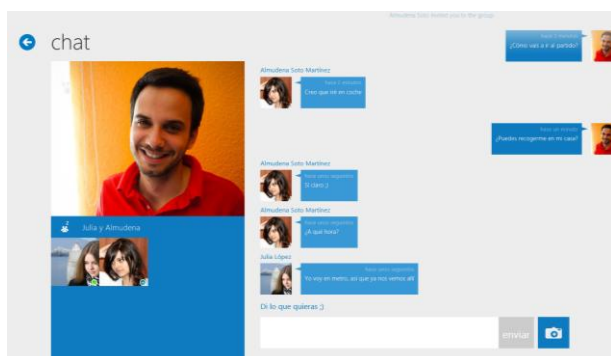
Almudena Soto invited you to the group

chat

Hace 1 minuto
¿Cómo vas a ir al partido?

Almudena Soto Martínez
Hace 1 minuto
Creo que iré en coche

Hace un minuto
¿Puedes recogerme en mi casa?

Almudena Soto Martínez
Hace unos segundos
Sí claro ;)

Almudena Soto Martínez
¿A qué hora?

Julia López
Hace unos segundos
Yo voy en metro, así que ya nos vemos allí

Julia y Almudena

Di lo que quieras ;)

enviar